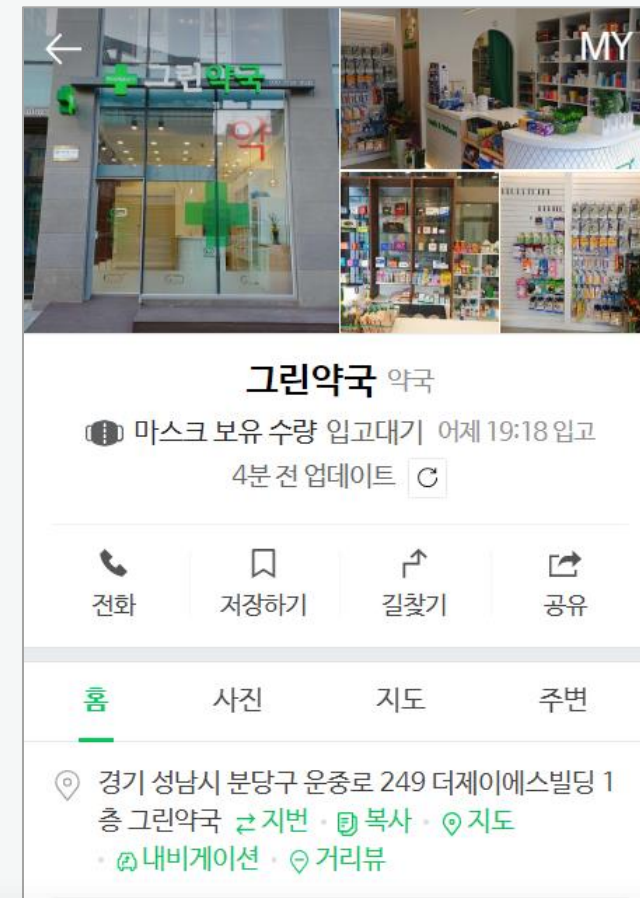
MY

그린약국

약

그린약국 약국

마스크 보유 수량 입고대기 어제 19:18 입고

4분 전 업데이트

전화 저장하기 길찾기 공유

홈 사진 지도 주변

경기 성남시 분당구 운중로 249 더제이에스빌딩 1층 그린약국 지번 · 복사 · 지도 · 내비게이션 · 거리뷰